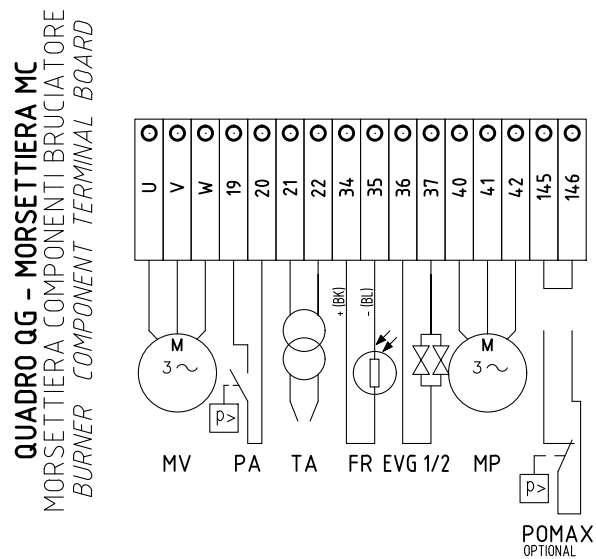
QUADRO QG – MORSETTIERA MC
MORSETTIERA COMPONENTI BRUCIATORE
BURNER COMPONENT TERMINAL BOARD

U V W 19 20 21 22 34 35 36 37 40 41 42 145 146

+ (BK)
- (BL)

M
3~

p>

M
3~

p>

MV PA TA FR EVG 1/2 MP

POMAX
OPTIONAL